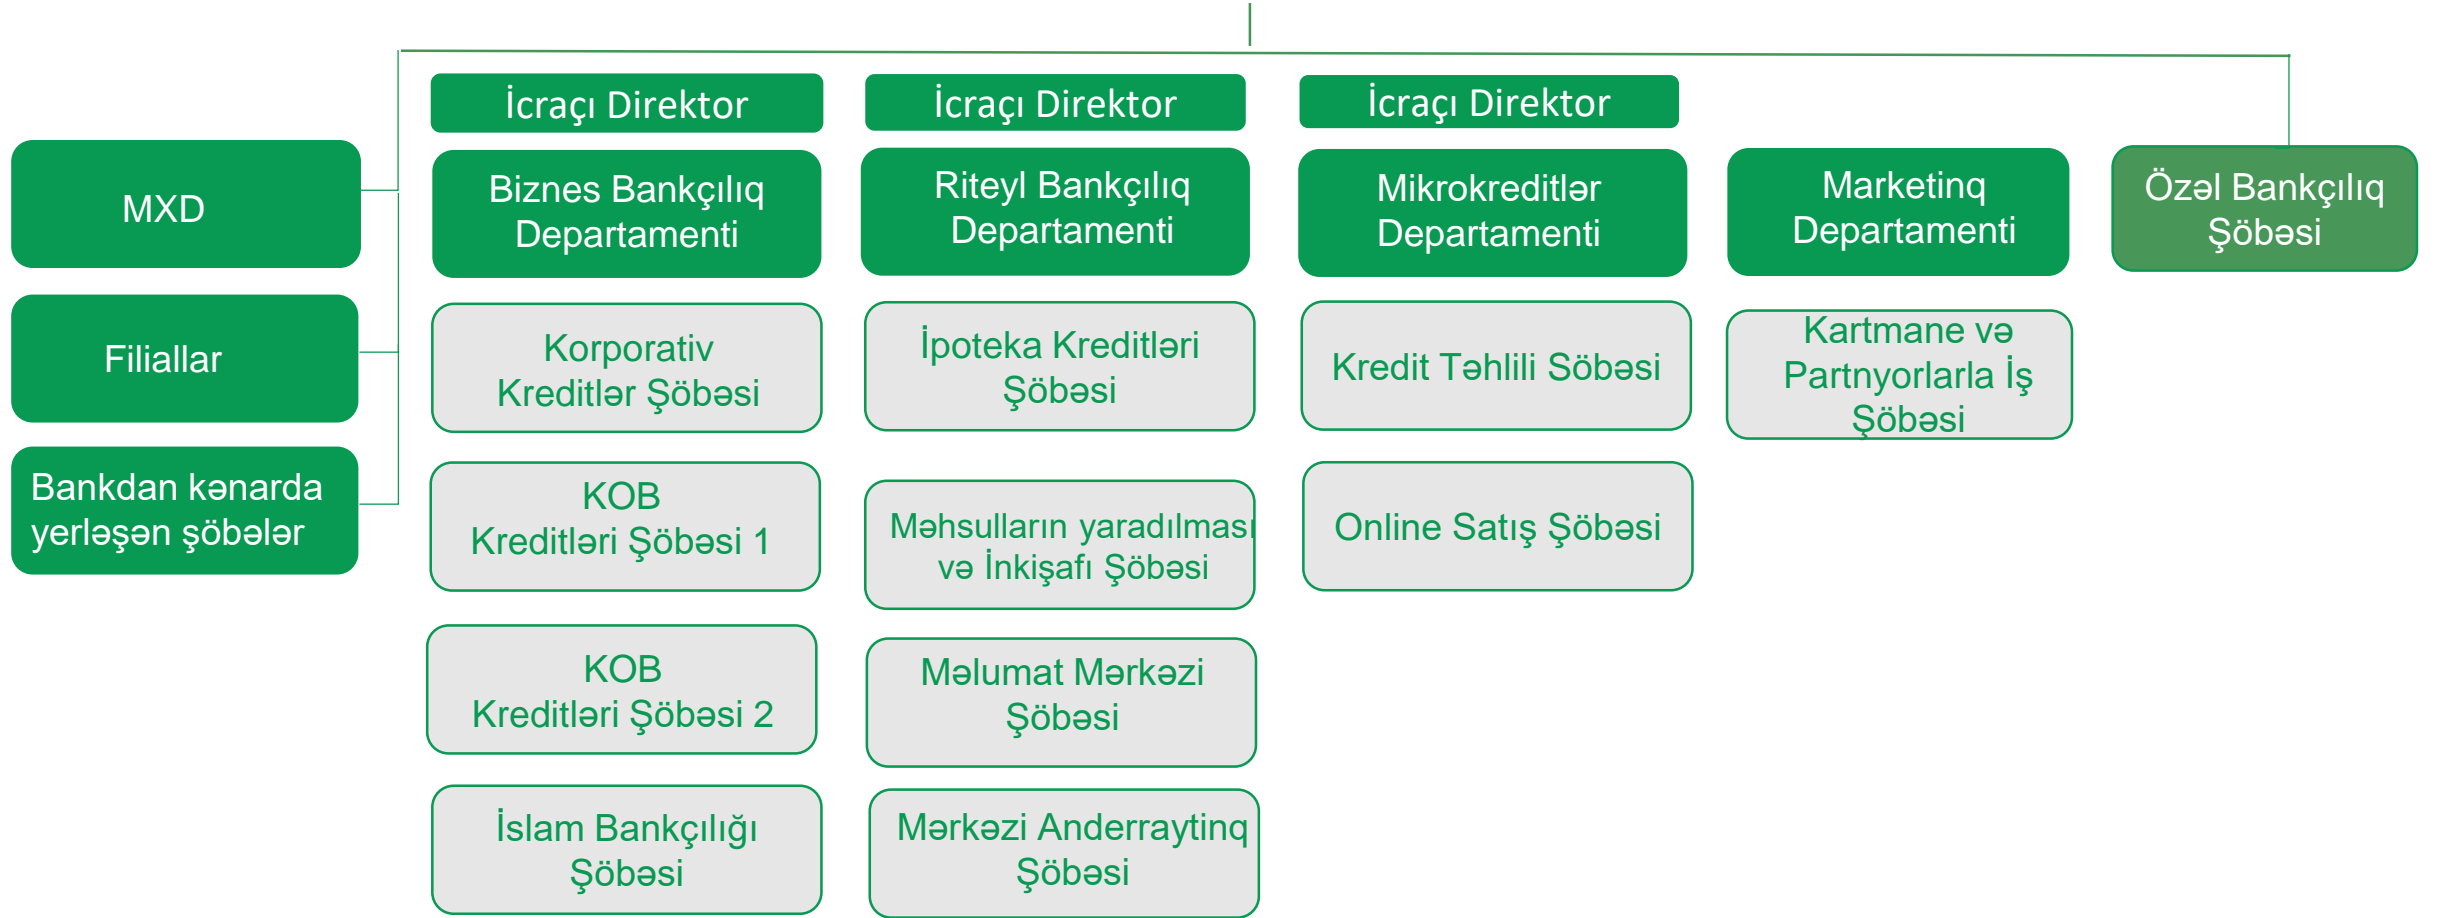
MXD

Filiallar

Bankdan kənarda yerləşən şöbələr

İcraçı Direktor

Biznes Bankçılıq Departamenti

Korporativ Kreditlər Şöbəsi

KOB Kreditləri Şöbəsi 1

KOB Kreditləri Şöbəsi 2

İslam Bankçılığı Şöbəsi

İcraçı Direktor

Riteyl Bankçılıq Departamenti

İpoteka Kreditləri Şöbəsi

Məhsulların yaradılması və İnkişafı Şöbəsi

Məlumat Mərkəzi Şöbəsi

Mərkəzi Anderraytinq Şöbəsi

İcraçı Direktor

Mikrokreditlər Departamenti

Kredit Təhlili Söbəsi

Online Satış Şöbəsi

Marketinq Departamenti

Kartmane və Partnyorlarla İş Şöbəsi

Özəl Bankçılıq Şöbəsi